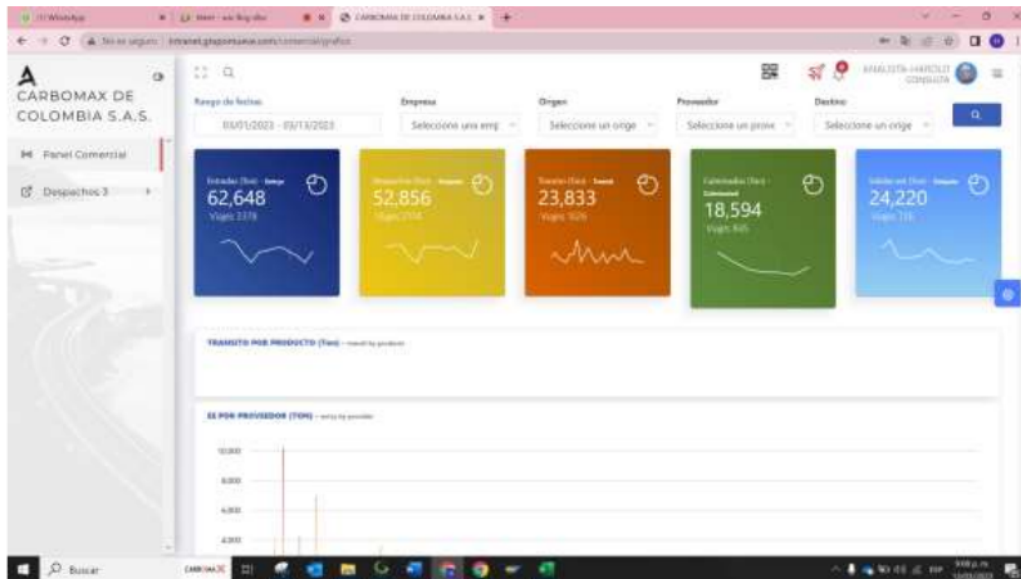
(1) WhatsApp
CARBOMAX DE COLOMBIA S.A.S.
No es seguro | intranet.grupomuese.com/comercial/grafico

CARBOMAX DE COLOMBIA S.A.S.

Panel Comercial
Despachos 3

Rango de fechas
03/01/2023 - 03/13/2023
Empresa
Seleccione una emp
Origen
Seleccione un orige
Proveedor
Seleccione un prove
Destino
Seleccione un orige

ANALISTA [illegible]
CONSULTA

Entradas (Ton) - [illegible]
62,648
Viajes 2378

Despachos (Ton) - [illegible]
52,856
Viajes 2104

Transito (Ton) - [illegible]
23,833
Viajes 1026

Estimados (Ton) - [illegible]
18,594
Viajes 845

Saldos ant (Ton) - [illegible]
24,220
Viajes 715

TRANSITO POR PRODUCTO (Ton) - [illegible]

EE POR PROVEEDOR (TON) - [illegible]

10,000
8,000
6,000
4,000

Buscar